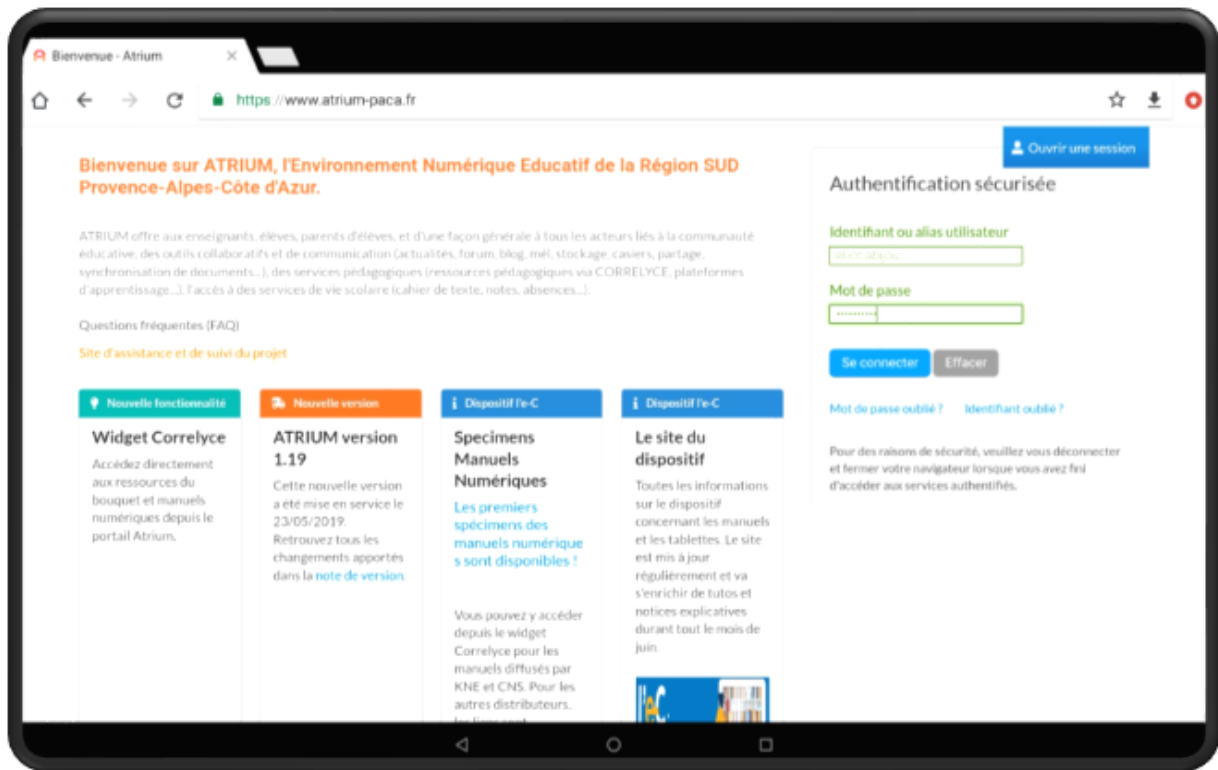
Bienvenue - Atrium ×

https://www.atrium-paca.fr

Ouvrir une session

Bienvenue sur ATRIUM, l'Environnement Numérique Educatif de la Région SUD Provence-Alpes-Côte d'Azur.

ATRIUM offre aux enseignants, élèves, parents d'élèves, et d'une façon générale à tous les acteurs liés à la communauté éducative, des outils collaboratifs et de communication (actualités, forum, blog, mél, stockage, casiers, partage, synchronisation de documents...), des services pédagogiques (ressources pédagogiques via CORRELYCE, plateformes d'apprentissage...), l'accès à des services de vie scolaire (cahier de texte, notes, absences...).

Questions fréquentes (FAQ)

Site d'assistance et de suivi du projet

Nouvelle fonctionnalité

Widget Correlyce

Accédez directement aux ressources du bouquet et manuels numériques depuis le portail Atrium.

Nouvelle version

ATRIUM version 1.19

Cette nouvelle version a été mise en service le 23/05/2019. Retrouvez tous les changements apportés dans la note de version.

Dispositif l'e-C

Specimens Manuels Numériques

Les premiers spécimens des manuels numérique s sont disponibles !

Vous pouvez y accéder depuis le widget Correlyce pour les manuels diffusés par KNE et CNS. Pour les autres distributeurs, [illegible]

Dispositif l'e-C

Le site du dispositif

Toutes les informations sur le dispositif concernant les manuels et les tablettes. Le site est mis à jour régulièrement et va s'enrichir de tutos et notices explicatives durant tout le mois de juin.

l'e-C

Authentification sécurisée

Identifiant ou alias utilisateur

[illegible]

Mot de passe

••••••••••

Se connecter

Effacer

Mot de passe oublié ?

Identifiant oublié ?

Pour des raisons de sécurité, veuillez vous déconnecter et fermer votre navigateur lorsque vous avez fini d'accéder aux services authentifiés.